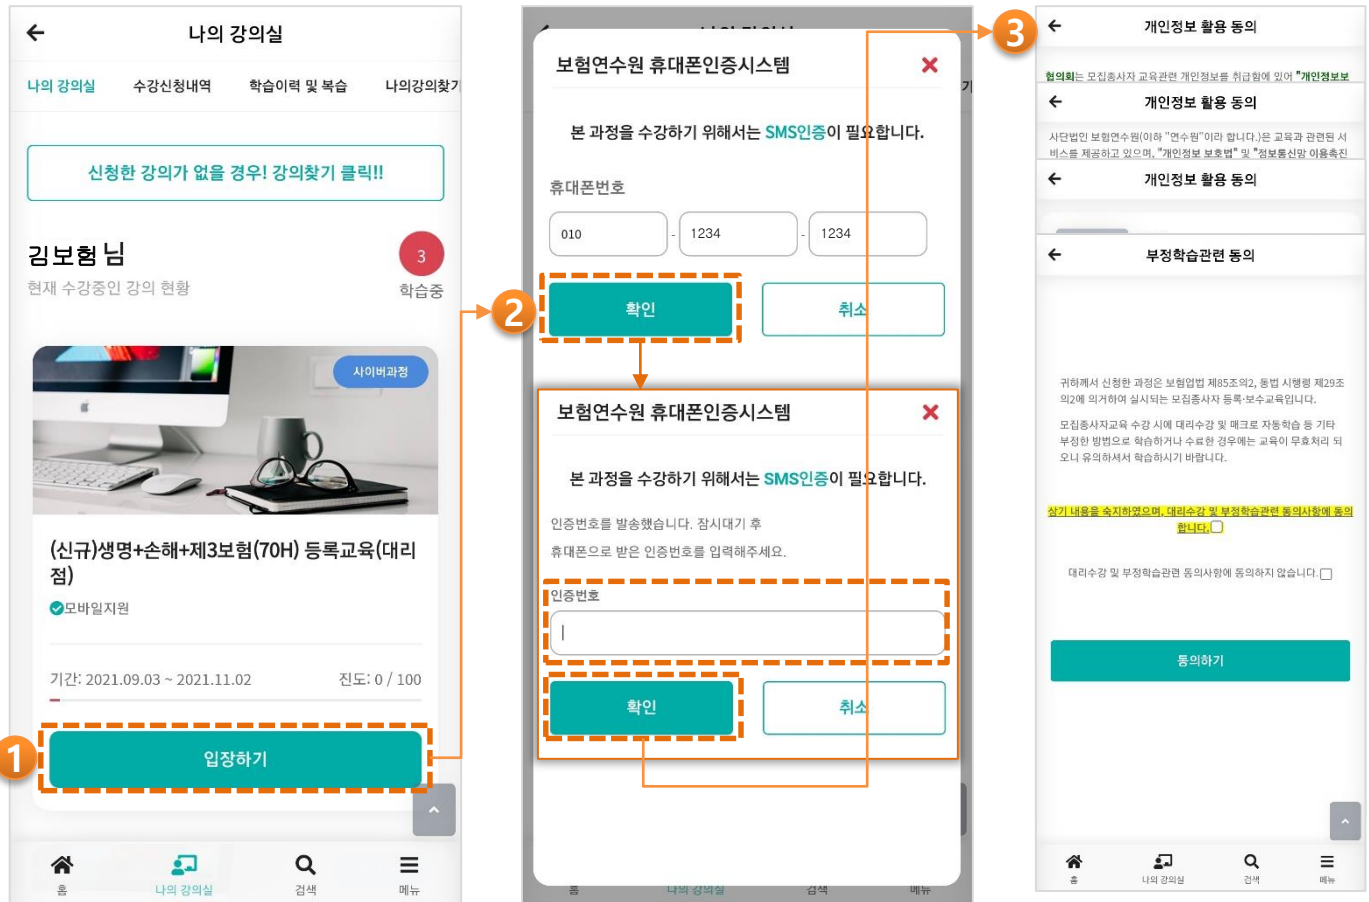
←
나의 강의실

나의 강의실 수강신청내역 학습이력 및 복습 나의강의찾기

신청한 강의가 없을 경우! 강의찾기 클릭!!

김보험 님
현재 수강중인 강의 현황

3
학습중

사이버과정

(신규)생명+손해+제3보험(70H) 등록교육(대리점)

모바일지원

기간: 2021.09.03 ~ 2021.11.02
진도: 0 / 100

1

입장하기

홈 나의 강의실 검색 메뉴

2

보험연수원 휴대폰인증시스템

본 과정을 수강하기 위해서는 SMS인증이 필요합니다.

휴대폰번호

010 - 1234 - 1234

확인 취소

보험연수원 휴대폰인증시스템

본 과정을 수강하기 위해서는 SMS인증이 필요합니다.

인증번호를 발송했습니다. 잠시대기 후
휴대폰으로 받은 인증번호를 입력해주세요.

인증번호

확인 취소

홈 나의 강의실 검색 메뉴

3

← 개인정보 활용 동의

협의회는 모집종사자 교육관련 개인정보를 취급함에 있어 "개인정보보

← 개인정보 활용 동의

사단법인 보험연수원(이하 "연수원"이라 합니다.)은 교육과 관련된 서비스를 제공하고 있으며, "개인정보 보호법" 및 "정보통신망 이용촉진

← 개인정보 활용 동의

← 부정학습관련 동의

귀하께서 신청한 과정은 보험업법 제85조의2, 동법 시행령 제29조의2에 의거하여 실시되는 모집종사자 등록·보수교육입니다.

모집종사자교육 수강 시에 대리수강 및 매크로 자동학습 등 기타 부정한 방법으로 학습하거나 수료한 경우에는 교육이 무효처리 되오니 유의하셔서 학습하시기 바랍니다.

상기 내용을 숙지하였으며, 대리수강 및 부정학습관련 동의사항에 동의합니다.

대리수강 및 부정학습관련 동의사항에 동의하지 않습니다.

동의하기

홈 나의 강의실 검색 메뉴